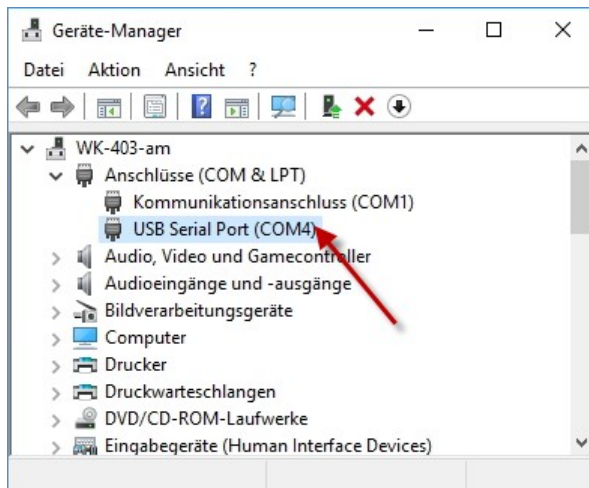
Geräte-Manager

Datei Aktion Ansicht ?

WK-403-am
Anschlüsse (COM & LPT)
Kommunikationsanschluss (COM1)
USB Serial Port (COM4)
Audio, Video und Gamecontroller
Audioeingänge und -ausgänge
Bildverarbeitungsgeräte
Computer
Drucker
Druckwarteschlangen
DVD/CD-ROM-Laufwerke
Eingabegeräte (Human Interface Devices)